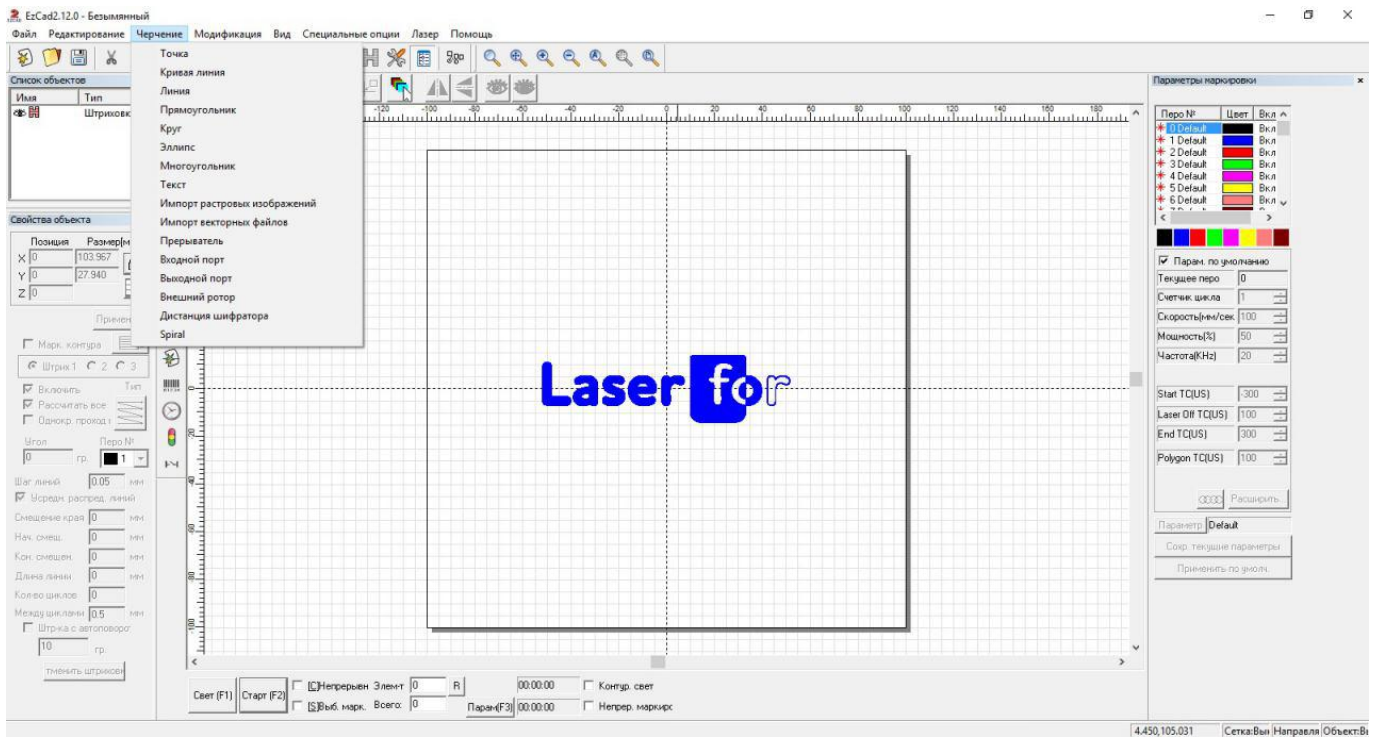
EzCad2.12.0 - Безымянный

Файл Редактирование Черчение Модификация Вид Специальные опции Лазер Помощь

Точка
Кривая линия
Линия
Прямоугольник
Круг
Эллипс
Многоугольник
Текст
Импорт растровых изображений
Импорт векторных файлов
Прерыватель
Входной порт
Выходной порт
Внешний ротор
Дистанция шифратора
Spiral

Список объектов

| Имя | Тип |
|---|---|
| | Штриховк |

Свойства объекта

Позиция Размер[м
X 0 103.967
Y 0 27.940
Z 0

Примен

Марк. контура

Штрих 1 2 3

Включить Тип
Рассчитать все
Однокр. проход

Угол Перо №
0 гр. 1

Шаг линий 0.05 мм
Усредн. распред. линий
Смещение края 0 мм
Нач. смещ. 0 мм
Кон. смещен. 0 мм
Длина линии 0 мм
Кол-во циклов 0
Между циклами 0.5 мм
Штр-ка с автоповорот
10 гр.

тменить штриховк

-120 -100 -80 -60 -40 -20 0 20 40 60 80 100 120 140 160 180

Laser for

Свет (F1) Старт (F2) [C]Непрерывн Элем-т 0 R 00:00:00 Контур. свет
[S]Выб. марк. Всего: 0 Парам(F3) 00:00:00 Непрер. маркиро

Параметры маркировки

| Перо № | Цвет | Вкл |
|---|---|---|
| 0 Default | | Вкл |
| 1 Default | | Вкл |
| 2 Default | | Вкл |
| 3 Default | | Вкл |
| 4 Default | | Вкл |
| 5 Default | | Вкл |
| 6 Default | | Вкл |

Парам. по умолчанию
Текущее перо 0
Счетчик цикла 1
Скорость(мм/сек 100
Мощность(%) 50
Частота(KHz) 20

Start TC(US) -300
Laser Off TC(US) 100
End TC(US) 300
Polygon TC(US) 100

Расширить..

Параметр Default
Сохр. текущие параметры
Применить по умолч.

4.450,105.031 Сетка:Вык Направля Объект:В